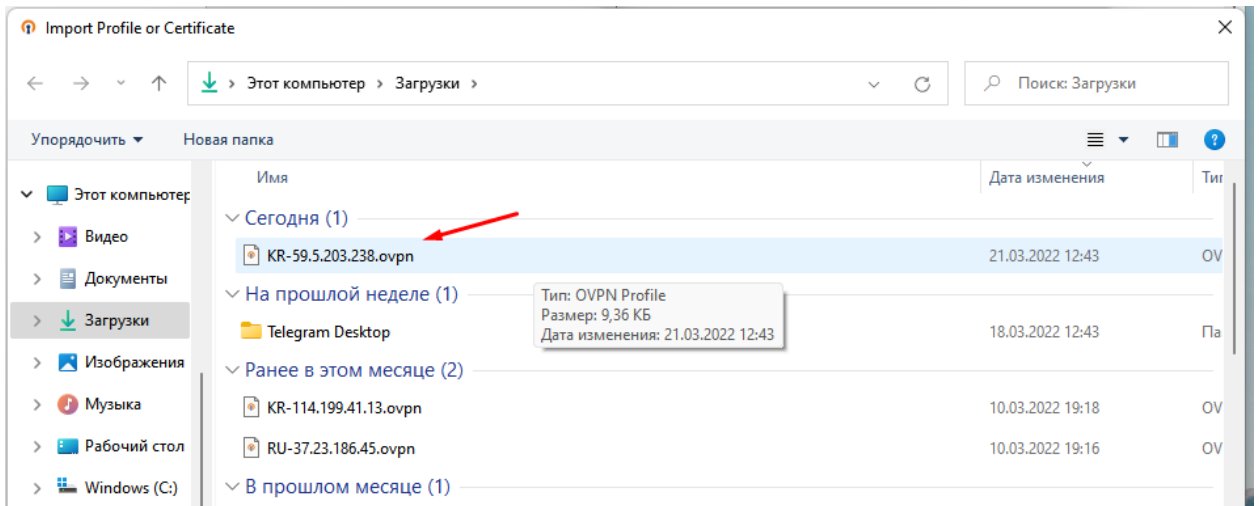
Import Profile or Certificate

Этот компьютер > Загрузки >

Поиск: Загрузки

Упорядочить ▾ Новая папка

Этот компьютер
Видео
Документы
Загрузки
Изображения
Музыка
Рабочий стол
Windows (C:)

| Имя | Дата изменения | Тип |
|---|---|---|
| Сегодня (1) | | |
| KR-59.5.203.238.ovpn | 21.03.2022 12:43 | OV |
| На прошлой неделе (1) | | |
| Telegram Desktop | 18.03.2022 12:43 | Па |
| Ранее в этом месяце (2) | | |
| KR-114.199.41.13.ovpn | 10.03.2022 19:18 | OV |
| RU-37.23.186.45.ovpn | 10.03.2022 19:16 | OV |
| В прошлом месяце (1) | | |

Тип: OVPN Profile
Размер: 9,36 КБ
Дата изменения: 21.03.2022 12:43